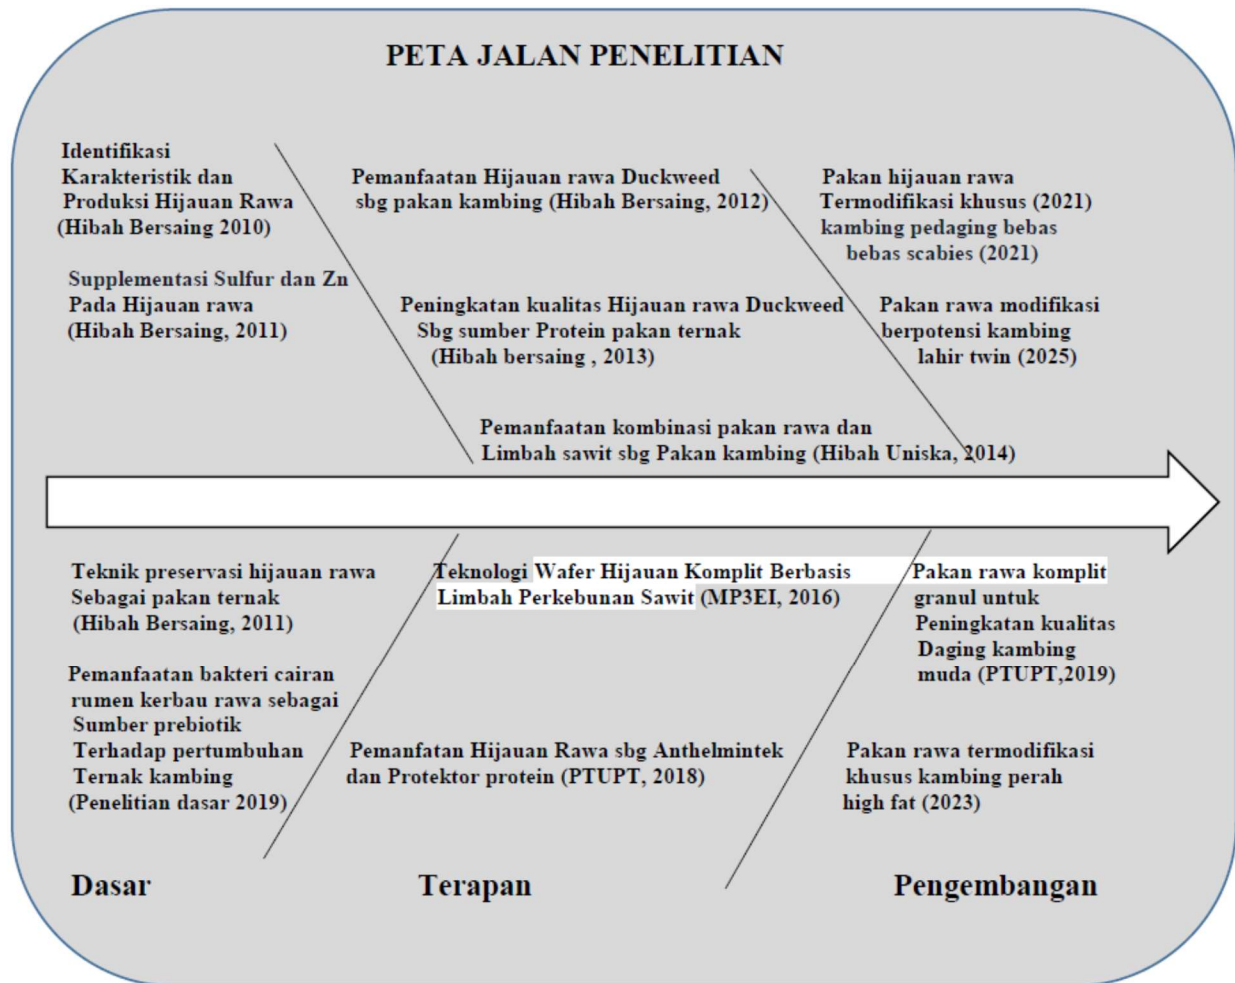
PETA JALAN PENELITIAN

Identifikasi Karakteristik dan Produksi Hijauan Rawa (Hibah Bersaing 2010)

Supplementasi Sulfur dan Zn Pada Hijauan rawa (Hibah Bersaing, 2011)

Pemanfaatan Hijauan rawa Duckweed sbg pakan kambing (Hibah Bersaing, 2012)

Peningkatan kualitas Hijauan rawa Duckweed Sbg sumber Protein pakan ternak (Hibah bersaing , 2013)

Pakan hijauan rawa Termodifikasi khusus (2021) kambing pedaging bebas bebas scabies (2021)

Pakan rawa modifikasi berpotensi kambing lahir twin (2025)

Pemanfaatan kombinasi pakan rawa dan Limbah sawit sbg Pakan kambing (Hibah Uniska, 2014)

Teknik preservasi hijauan rawa Sebagai pakan ternak (Hibah Bersaing, 2011)

Pemanfaatan bakteri cairan rumen kerbau rawa sebagai Sumber prebiotik Terhadap pertumbuhan Ternak kambing (Penelitian dasar 2019)

Teknologi Wafer Hijauan Komplit Berbasis Limbah Perkebunan Sawit (MP3EI, 2016)

Pemanfatan Hijauan Rawa sbg Anthelmintek dan Protektor protein (PTUPT, 2018)

Pakan rawa komplit granul untuk Peningkatan kualitas Daging kambing muda (PTUPT,2019)

Pakan rawa termodifikasi khusus kambing perah high fat (2023)

Dasar

Terapan

Pengembangan